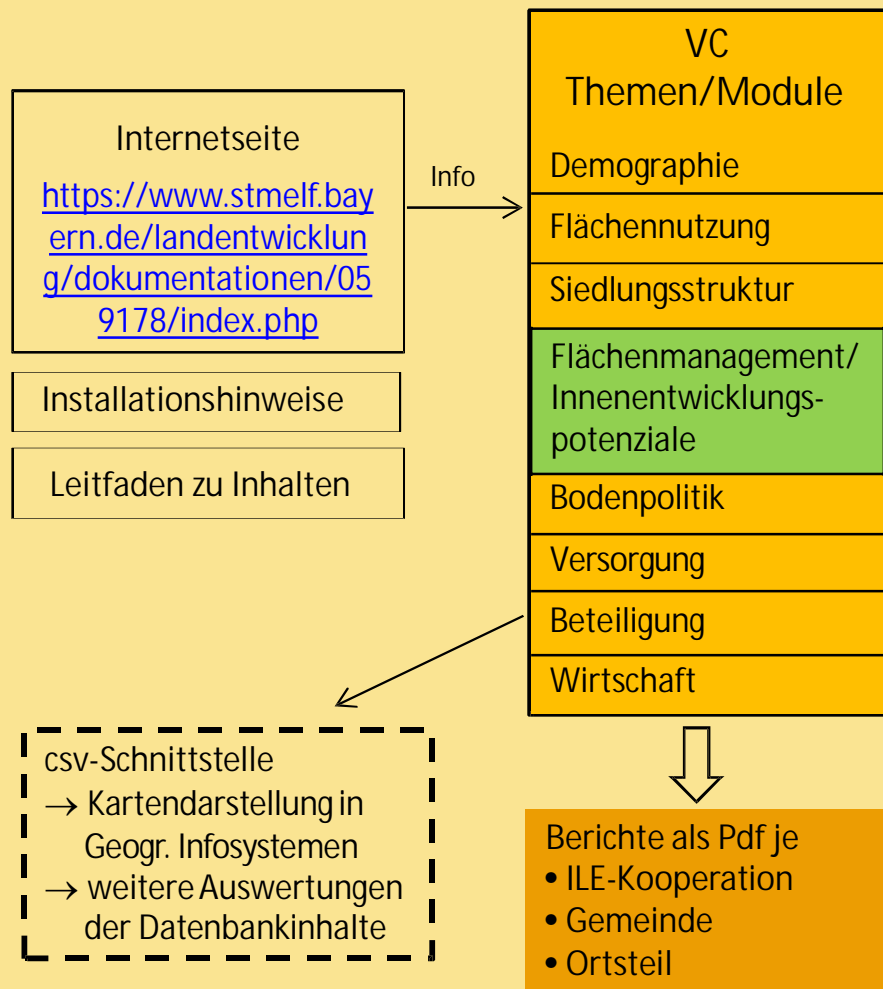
Internetseite
https://www.stmelf.bayern.de/landentwicklung/dokumentationen/059178/index.php

Installationshinweise

Leitfaden zu Inhalten

Info

VC
Themen/Module

Demographie
Flächennutzung
Siedlungsstruktur
Flächenmanagement/ Innenentwicklungspotenziale
Bodenpolitik
Versorgung
Beteiligung
Wirtschaft

csv-Schnittstelle
→ Kartendarstellung in Geogr. Infosystemen
→ weitere Auswertungen der Datenbankinhalte

Berichte als Pdf je
• ILE-Kooperation
• Gemeinde
• Ortsteil